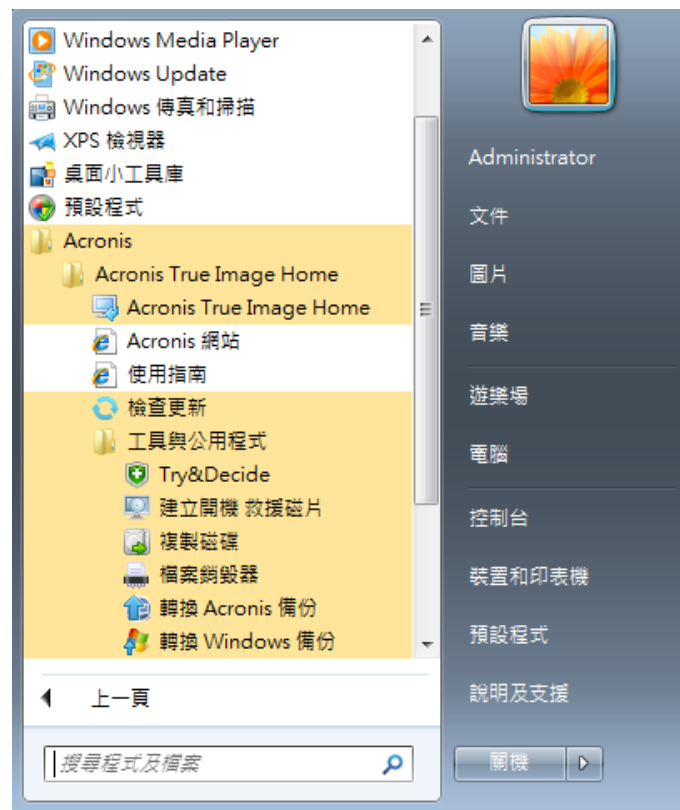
Windows Media Player
Windows Update
Windows 傳真和掃描
XPS 檢視器
桌面小工具庫
預設程式
Acronis
Acronis True Image Home
Acronis True Image Home
Acronis 網站
使用指南
檢查更新
工具與公用程式
Try&Decide
建立開機 救援磁片
複製磁碟
檔案銷毀器
轉換 Acronis 備份
轉換 Windows 備份
上一頁
搜尋程式及檔案

Administrator
文件
圖片
音樂
遊樂場
電腦
控制台
裝置和印表機
預設程式
說明及支援
關機